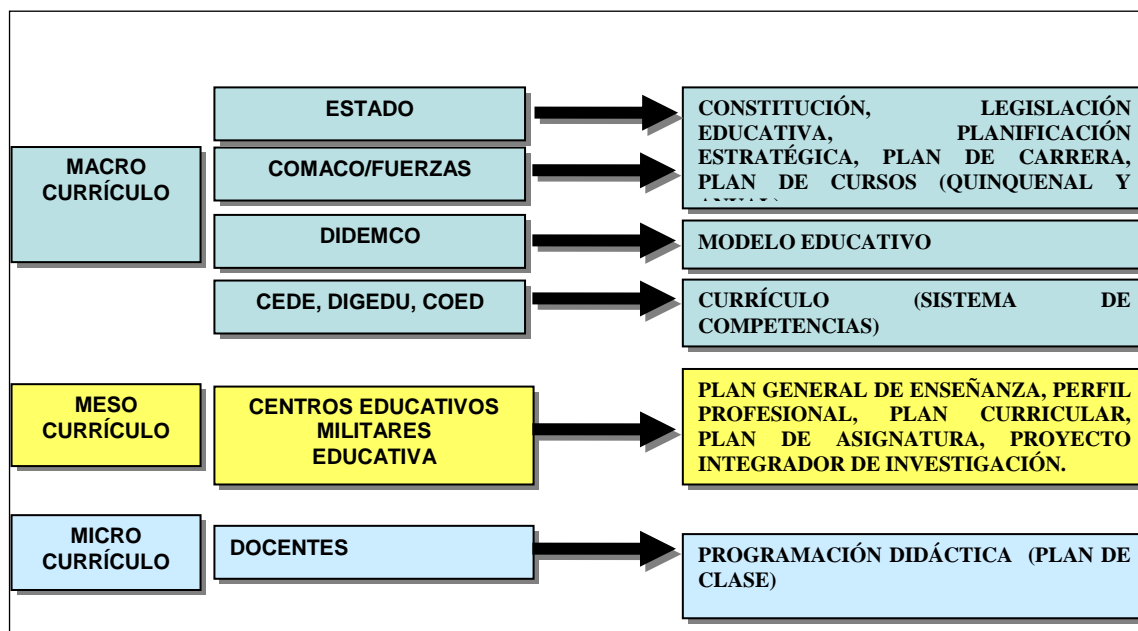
MACRO CURRÍCULO

ESTADO

COMACO/FUERZAS

CONSTITUCIÓN, LEGISLACIÓN EDUCATIVA, PLANIFICACIÓN ESTRATÉGICA, PLAN DE CARRERA, PLAN DE CURSOS (QUINQUENAL Y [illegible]

DIDEMCO

MODELO EDUCATIVO

CEDE, DIGEDU, COED

CURRÍCULO (SISTEMA DE COMPETENCIAS)

MESO CURRÍCULO

CENTROS EDUCATIVOS MILITARES EDUCATIVA

PLAN GENERAL DE ENSEÑANZA, PERFIL PROFESIONAL, PLAN CURRICULAR, PLAN DE ASIGNATURA, PROYECTO INTEGRADOR DE INVESTIGACIÓN.

MICRO CURRÍCULO

DOCENTES

PROGRAMACIÓN DIDÁCTICA (PLAN DE CLASE)